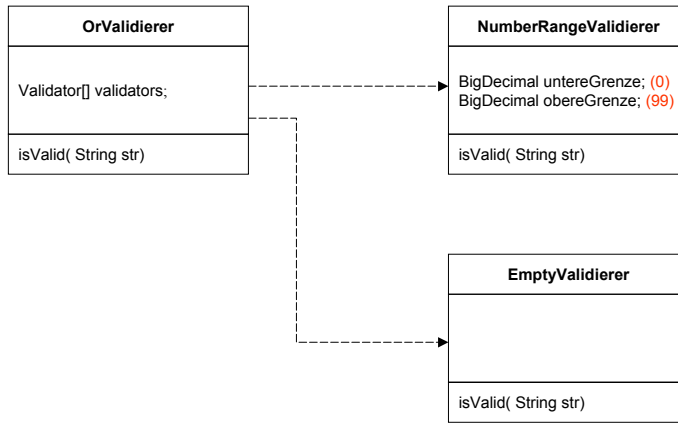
OrValidierer

Validator[] validators;

isValid( String str)

NumberRangeValidierer

BigDecimal untereGrenze; (0)
BigDecimal obereGrenze; (99)

isValid( String str)

EmptyValidierer

isValid( String str)